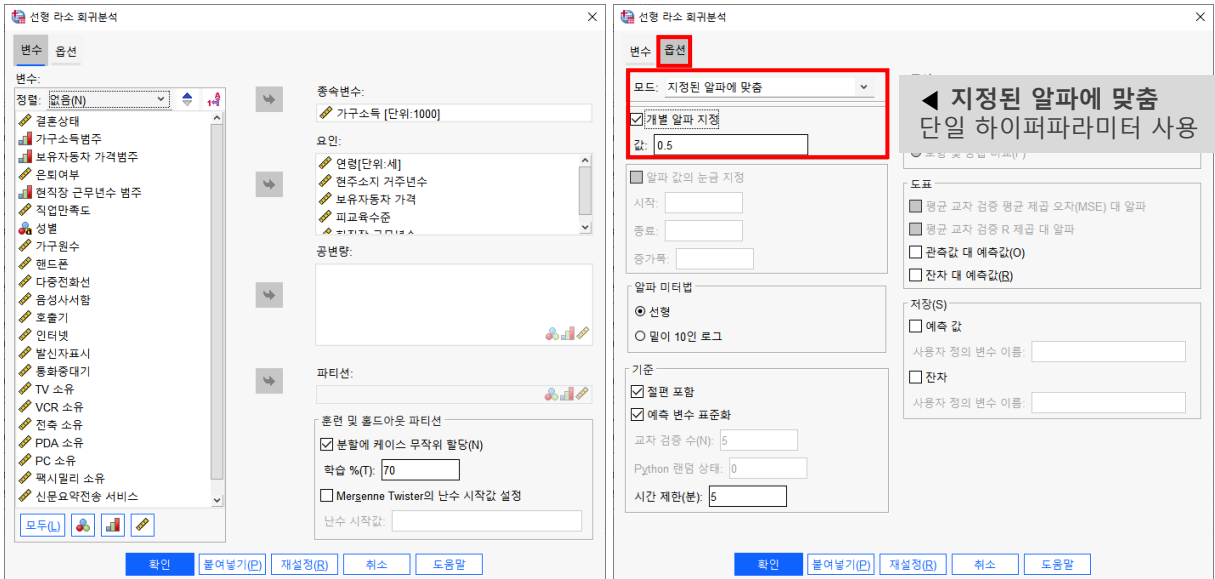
선형 라소 회귀분석

변수 옵션

변수:
정렬: 없음(N)

결혼상태
가구소득범주
보유자동차 가격범주
은퇴여부
현직장 근무년수 범주
직업만족도
성별
가구원수
핸드폰
다중전화선
음성사서함
호출기
인터넷
발신자표시
통화중대기
TV 소유
VCR 소유
전축 소유
PDA 소유
PC 소유
팩시밀리 소유
신문요약전송 서비스

모두(L)

종속변수:
가구소득 [단위:1000]

요인:
연령[단위:세]
현주소지 거주년수
보유자동차 가격
피교육수준

공변량:

파티션:

훈련 및 홀드아웃 파티션
분할에 케이스 무작위 할당(N)
학습 %(T): 70
Mersenne Twister의 난수 시작값 설정
난수 시작값:

확인 붙여넣기(P) 재설정(R) 취소 도움말

선형 라소 회귀분석

변수 옵션

모드: 지정된 알파에 맞춤
개별 알파 지정
값: 0.5

◀ 지정된 알파에 맞춤
단일 하이퍼파라미터 사용

알파 값의 눈금 지정
시작:
종료:
증가폭:

알파 미터법
선형
밑이 10인 로그

기준
절편 포함
예측 변수 표준화
교차 검증 수(N): 5
Python 랜덤 상태: 0
시간 제한(분): 5

도표
평균 교차 검증 평균 제곱 오차(MSE) 대 알파
평균 교차 검증 R 제곱 대 알파
관측값 대 예측값(O)
잔차 대 예측값(R)

저장(S)
예측 값
사용자 정의 변수 이름:
잔차
사용자 정의 변수 이름:

확인 붙여넣기(P) 재설정(R) 취소 도움말